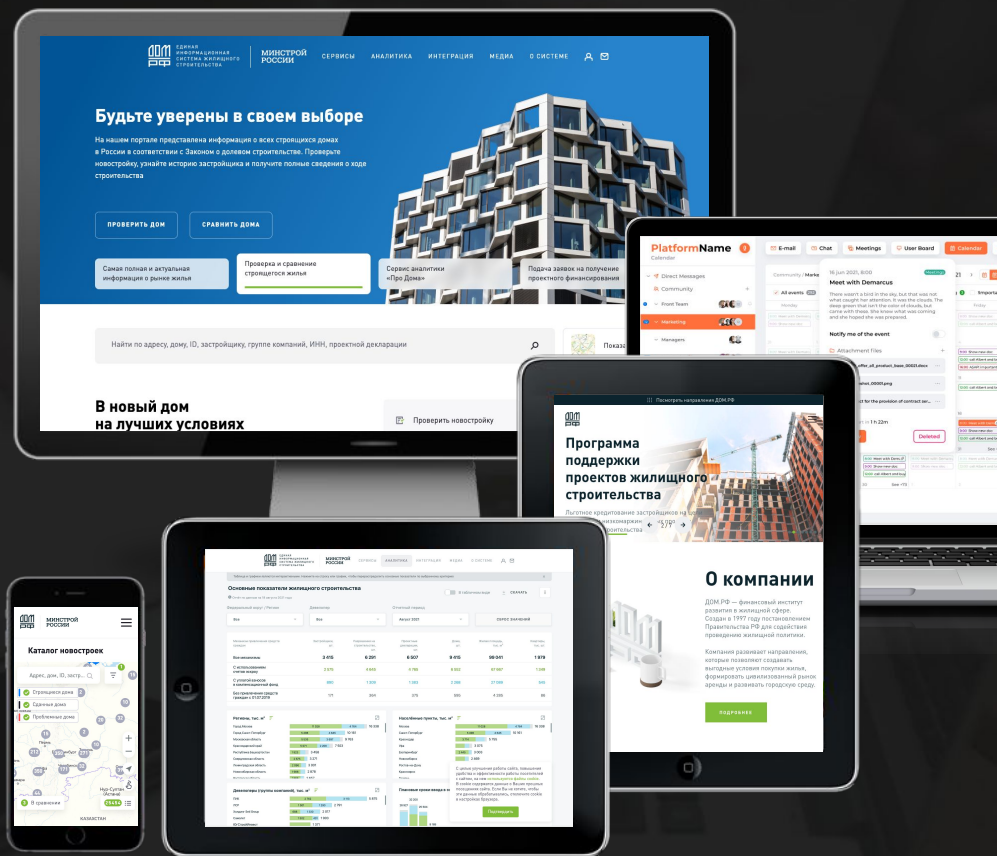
ДОМ РФ ЕДИНАЯ ИНФОРМАЦИОННАЯ СИСТЕМА ЖИЛИЩНОГО СТРОИТЕЛЬСТВА

МИНСТРОЙ РОССИИ

СЕРВИСЫ АНАЛИТИКА ИНТЕГРАЦИЯ МЕДИА О СИСТЕМЕ

Будьте уверены в своем выборе

На нашем портале представлена информация о всех строящихся домах в России в соответствии с Законом о долевом строительстве. Проверьте новостройку, узнайте историю застройщика и получите полные сведения о ходе строительства

ПРОВЕРИТЬ ДОМ

СРАВНИТЬ ДОМА

Самая полная и актуальная информация о рынке жилья

Проверка и сравнение строящегося жилья

Сервис аналитики «Про Дома»

Подача заявок на получение проектного финансирования

Найти по адресу, дому, ID, застройщику, группе компаний, ИНН, проектной декларации

Показ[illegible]

В новый дом на лучших условиях

Проверить новостройку

PlatformName
Calendar

E-mail Chat Meetings User Board Calendar

Direct Messages
Community
Front Team
Marketing
Managers

16 jun 2021, 8:00
Meet with Demarcus

There wasn't a bird in the sky. It was not what caught her attention. It was the clouds. The deep green that isn't the color of clouds, but came with these. She knew what was coming and she hoped she was prepared.

Notify me of the event

Attachment Files

Deleted

Посмотреть направления ДОМ.РФ

ДОМ РФ

Программа поддержки проектов жилищного строительства

Льготное кредитование застройщиков на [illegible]

2 / 7

О компании

ДОМ.РФ — финансовый институт развития в жилищной сфере. Создан в 1997 году постановлением Правительства РФ для содействия проведению жилищной политики.

Компания развивает направления, которые позволяют создавать выгодные условия покупки жилья, формировать цивилизованный рынок аренды и развивать городскую среду.

ПОДРОБНЕЕ

ДОМ РФ МИНСТРОЙ РОССИИ

Каталог новостроек

Адрес, дом, ID, застр...

Строящиеся дома
Сданные дома
Проблемные дома

В сравнение

КАЗАХСТАН

Основные показатели жилищного строительства

СКАЧАТЬ

Регионы, тыс. м²

Населённые пункты, тыс. м²

Девелоперы (группы компаний), тыс. м²

Подтвердить